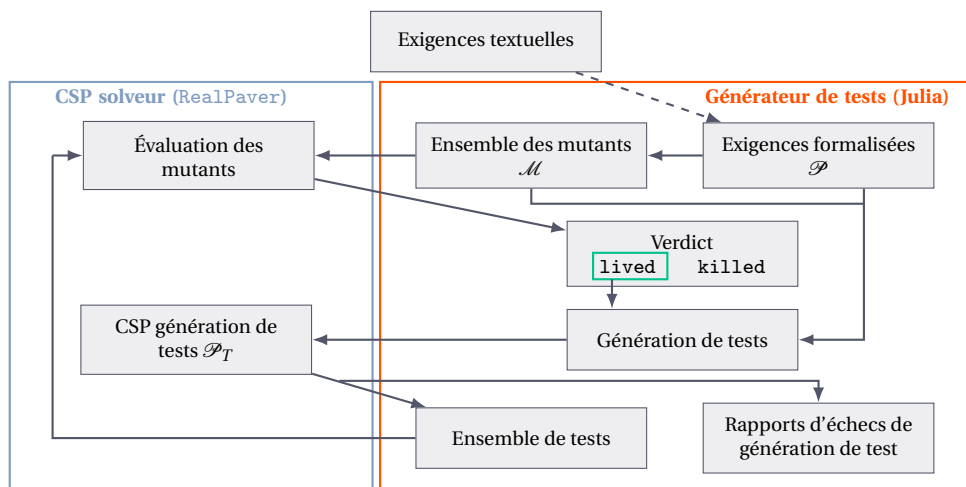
Exigences textuelles

CSP solveur (RealPaver)

Générateur de tests (Julia)

Évaluation des mutants

Ensemble des mutants $\mathscr{M}$

Exigences formalisées $\mathscr{P}$

Verdict
lived killed

CSP génération de tests $\mathscr{P}_T$

Génération de tests

Ensemble de tests

Rapports d'échecs de génération de test